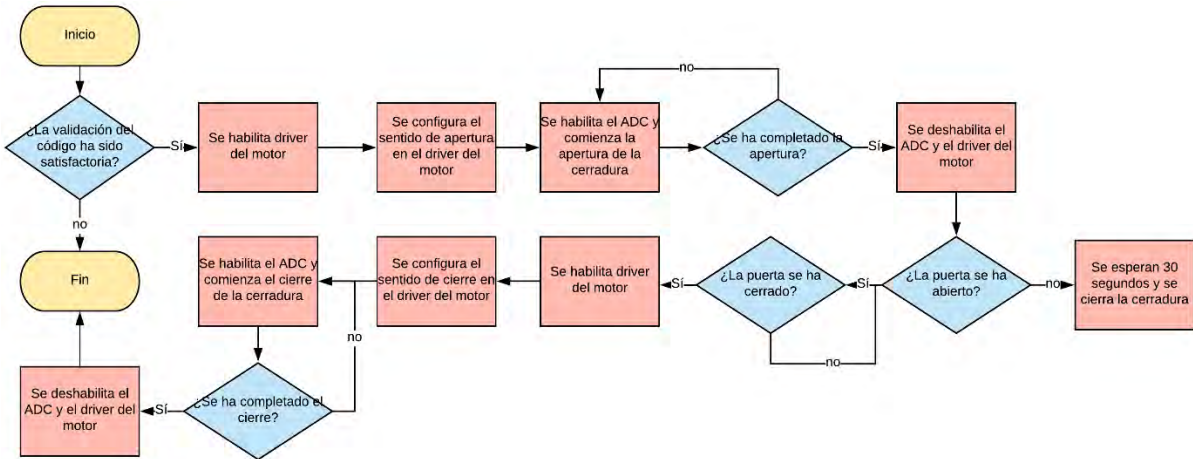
Inicio

¿La validación del código ha sido satisfactoria?

Sí

Se habilita driver del motor

Se configura el sentido de apertura en el driver del motor

Se habilita el ADC y comienza la apertura de la cerradura

no

¿Se ha completado la apertura?

Sí

Se deshabilita el ADC y el driver del motor

no

Fin

Se habilita el ADC y comienza el cierre de la cerradura

Se configura el sentido de cierre en el driver del motor

Se habilita driver del motor

Sí

¿La puerta se ha cerrado?

Sí

¿La puerta se ha abierto?

no

Se esperan 30 segundos y se cierra la cerradura

no

no

Se deshabilita el ADC y el driver del motor

Sí

¿Se ha completado el cierre?